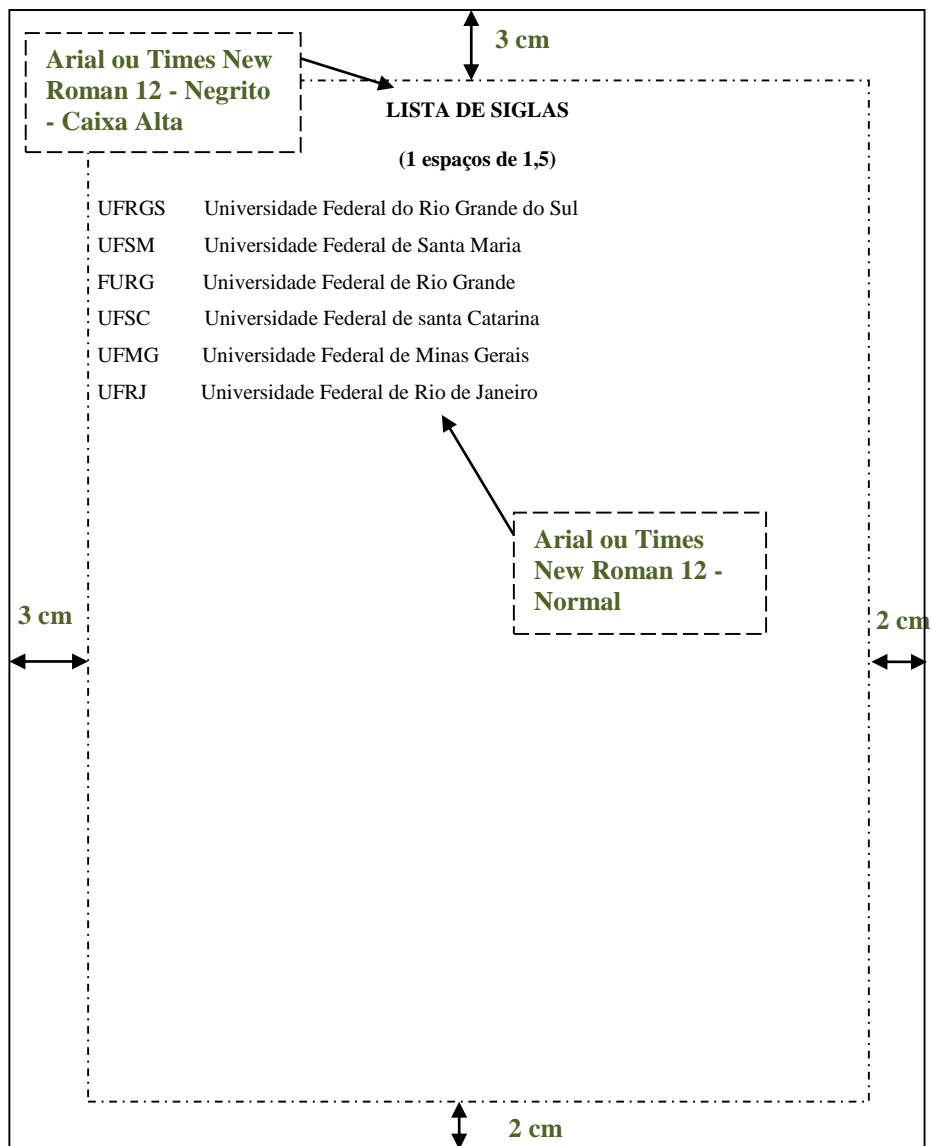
Arial ou Times New Roman 12 - Negrito - Caixa Alta

3 cm

LISTA DE SIGLAS

(1 espaços de 1,5)

UFRGS Universidade Federal do Rio Grande do Sul
UFSM Universidade Federal de Santa Maria
FURG Universidade Federal de Rio Grande
UFSC Universidade Federal de santa Catarina
UFMG Universidade Federal de Minas Gerais
UFRJ Universidade Federal de Rio de Janeiro

Arial ou Times New Roman 12 - Normal

3 cm

2 cm

2 cm